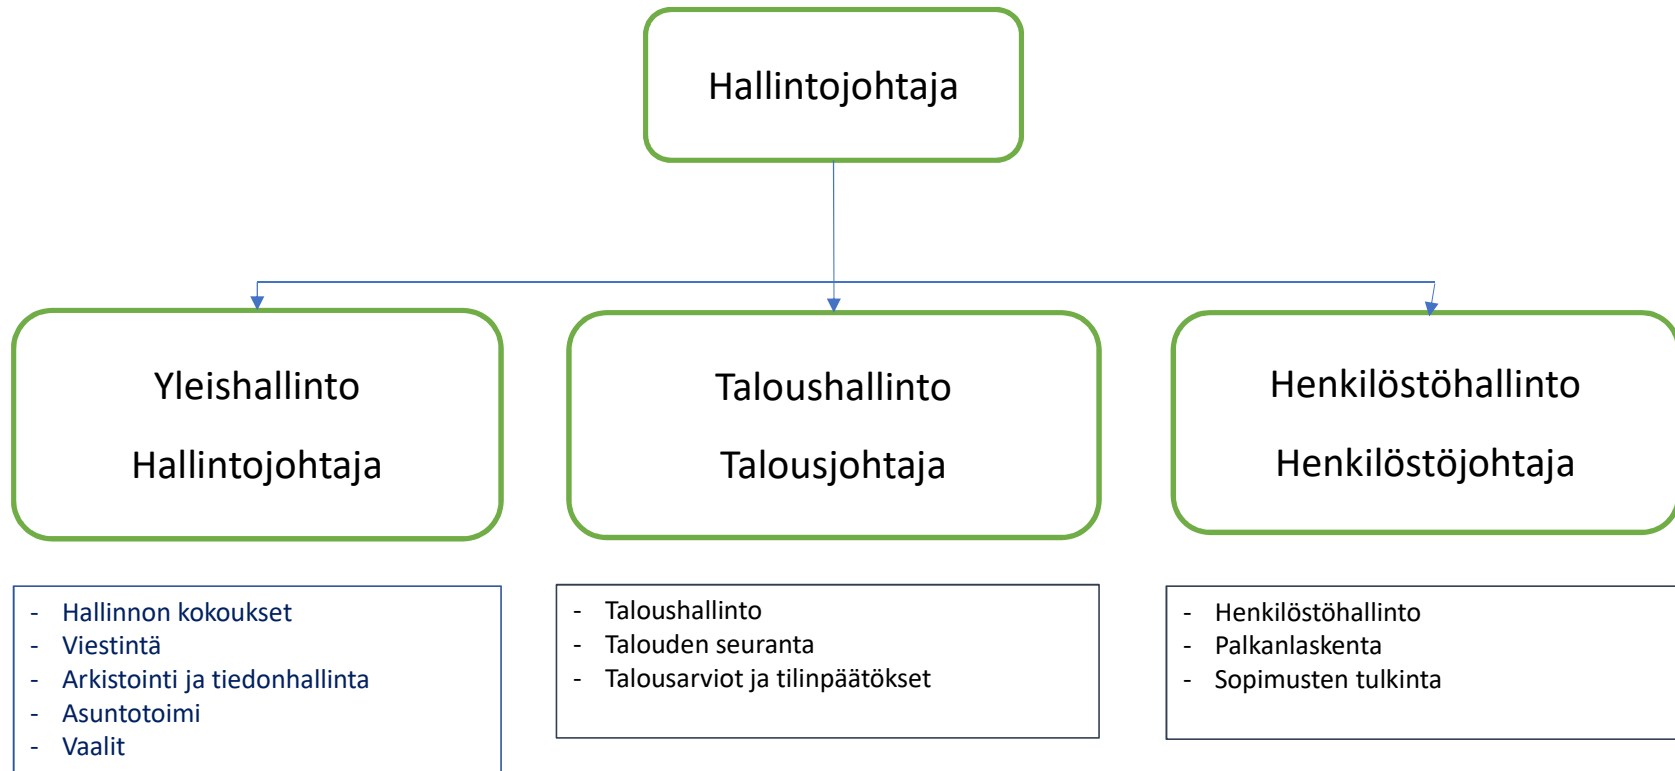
Hallintojohtaja

Yleishallinto

Hallintojohtaja

Taloushallinto

Talousjohtaja

Henkilöstöhallinto

Henkilöstöjohtaja

- Hallinnon kokoukset
- Viestintä
- Arkistointi ja tiedonhallinta
- Asuntotoimi
- Vaalit

- Taloushallinto
- Talouden seuranta
- Talousarviot ja tilinpäätökset

- Henkilöstöhallinto
- Palkanlaskenta
- Sopimusten tulkinta